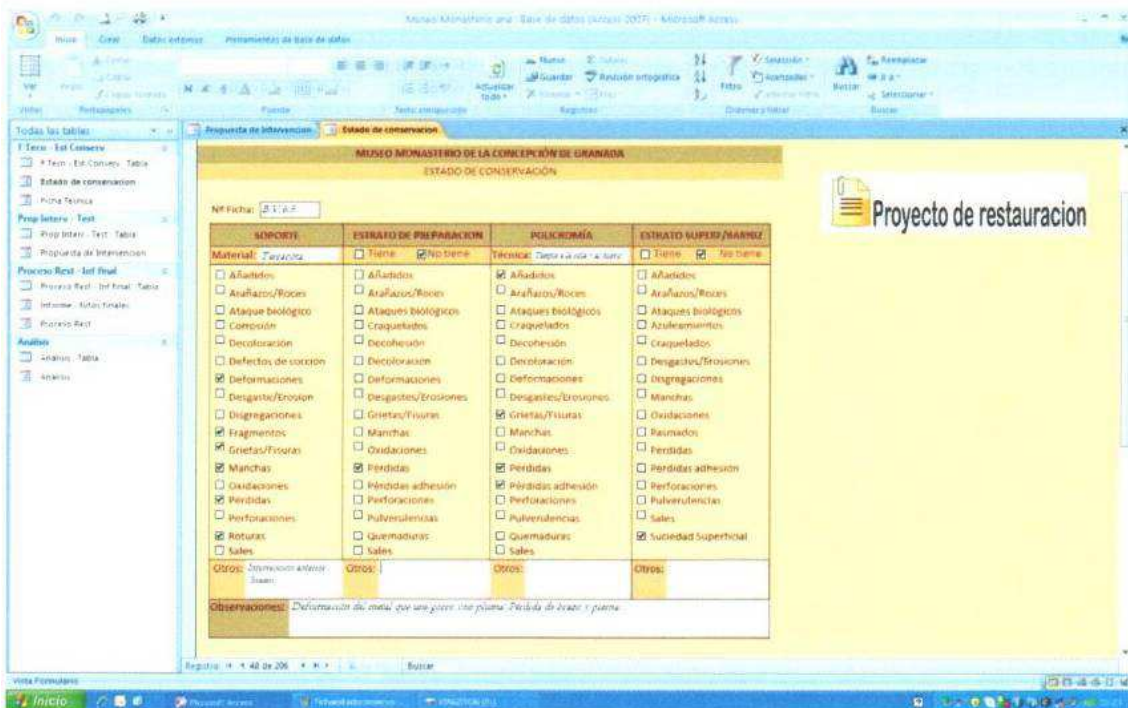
Museo Monasterio ana : Base de datos (Access 2007) - Microsoft Access

Inicio Crear Datos externos Herramientas de base de datos

Ver Pegar Portapapeles Fuente Texto enriquecido Actualizar todo Nuevo Guardar Eliminar Totales Revisión ortográfica Más Registros Filtro Ordenar y filtrar Selección Avanzadas Buscar Reemplazar Ir a Seleccionar Buscar

Todas las tablas
f Tecn - Est Conserv
f Tecn - Est Conserv : Tabla
Estado de conservacion
Ficha Tecnica
Prop Interv - Test
Prop Interv - Test : Tabla
Propuesta de Intervencion
Proceso Rest - Inf final
Proceso Rest - Inf final : Tabla
Informe - fotos finales
Proceso Rest
Analisis
Analisis : Tabla
Analisis

Propuesta de Intervencion | Estado de conservacion

MUSEO MONASTERIO DE LA CONCEPCIÓN DE GRANADA
ESTADO DE CONSERVACIÓN

Proyecto de restauracion

Nº Ficha: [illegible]

| SOPORTE | ESTRATO DE PREPARACION | POLICROMÍA | ESTRATO SUPERF/BARNIZ |
|---|---|---|---|
| Material: Terracota | ☐ Tiene ☑ No tiene | Técnica: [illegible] | ☐ Tiene ☑ No tiene |
| ☐ Añadidos | ☐ Añadidos | ☑ Añadidos | ☐ Añadidos |
| ☐ Arañazos/Roces | ☐ Arañazos/Roces | ☐ Arañazos/Roces | ☐ Arañazos/Roces |
| ☐ Ataque biológico | ☐ Ataques biológicos | ☐ Ataques biológicos | ☐ Ataques biológicos |
| ☐ Corrosión | ☐ Craquelados | ☐ Craquelados | ☐ Azuleamientos |
| ☐ Decoloración | ☐ Decohesión | ☐ Decohesión | ☐ Craquelados |
| ☐ Defectos de coccion | ☐ Decoloracion | ☐ Decoloración | ☐ Desgastes/Erosiones |
| ☑ Deformaciones | ☐ Deformaciones | ☐ Deformaciones | ☐ Disgregaciones |
| ☐ Desgaste/Erosion | ☐ Desgastes/Erosiones | ☐ Desgastes/Erosiones | ☐ Manchas |
| ☐ Disgregaciones | ☐ Grietas/Fisuras | ☑ Grietas/Fisuras | ☐ Oxidaciones |
| ☑ Fragmentos | ☐ Manchas | ☐ Manchas | ☐ Pasmados |
| ☑ Grietas/Fisuras | ☐ Oxidaciones | ☐ Oxidaciones | ☐ Perdidas |
| ☑ Manchas | ☑ Pérdidas | ☑ Perdidas | ☐ Perdidas adhesión |
| ☐ Oxidaciones | ☐ Pérdidas adhesión | ☑ Pérdidas adhesión | ☐ Perforaciones |
| ☑ Perdidas | ☐ Perforaciones | ☐ Perforaciones | ☐ Pulverulencias |
| ☐ Perforaciones | ☐ Pulverulencias | ☐ Pulverulencias | ☐ Sales |
| ☑ Roturas | ☐ Quemaduras | ☐ Quemaduras | ☑ Suciedad Superficial |
| ☐ Sales | ☐ Sales | ☐ Sales | |
| Otros: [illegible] | Otros: | Otros: | Otros: |

Observaciones: Deformación del metal que une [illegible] Perdida de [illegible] y pierna

Registro: 14 ◄ 48 de 206 ► ►| Buscar

Vista Formulario

Inicio